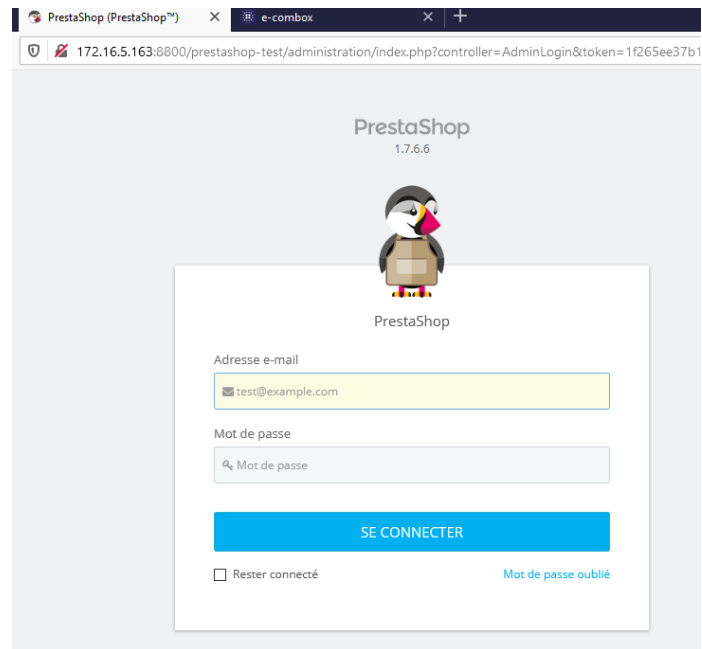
PrestaShop (PrestaShop™) ×
e-combox ×
+

172.16.5.163:8800/prestashop-test/administration/index.php?controller=AdminLogin&token=1f265ee37b1

PrestaShop
1.7.6.6

PrestaShop

Adresse e-mail
test@example.com

Mot de passe
Mot de passe

SE CONNECTER

Rester connecté
Mot de passe oublié